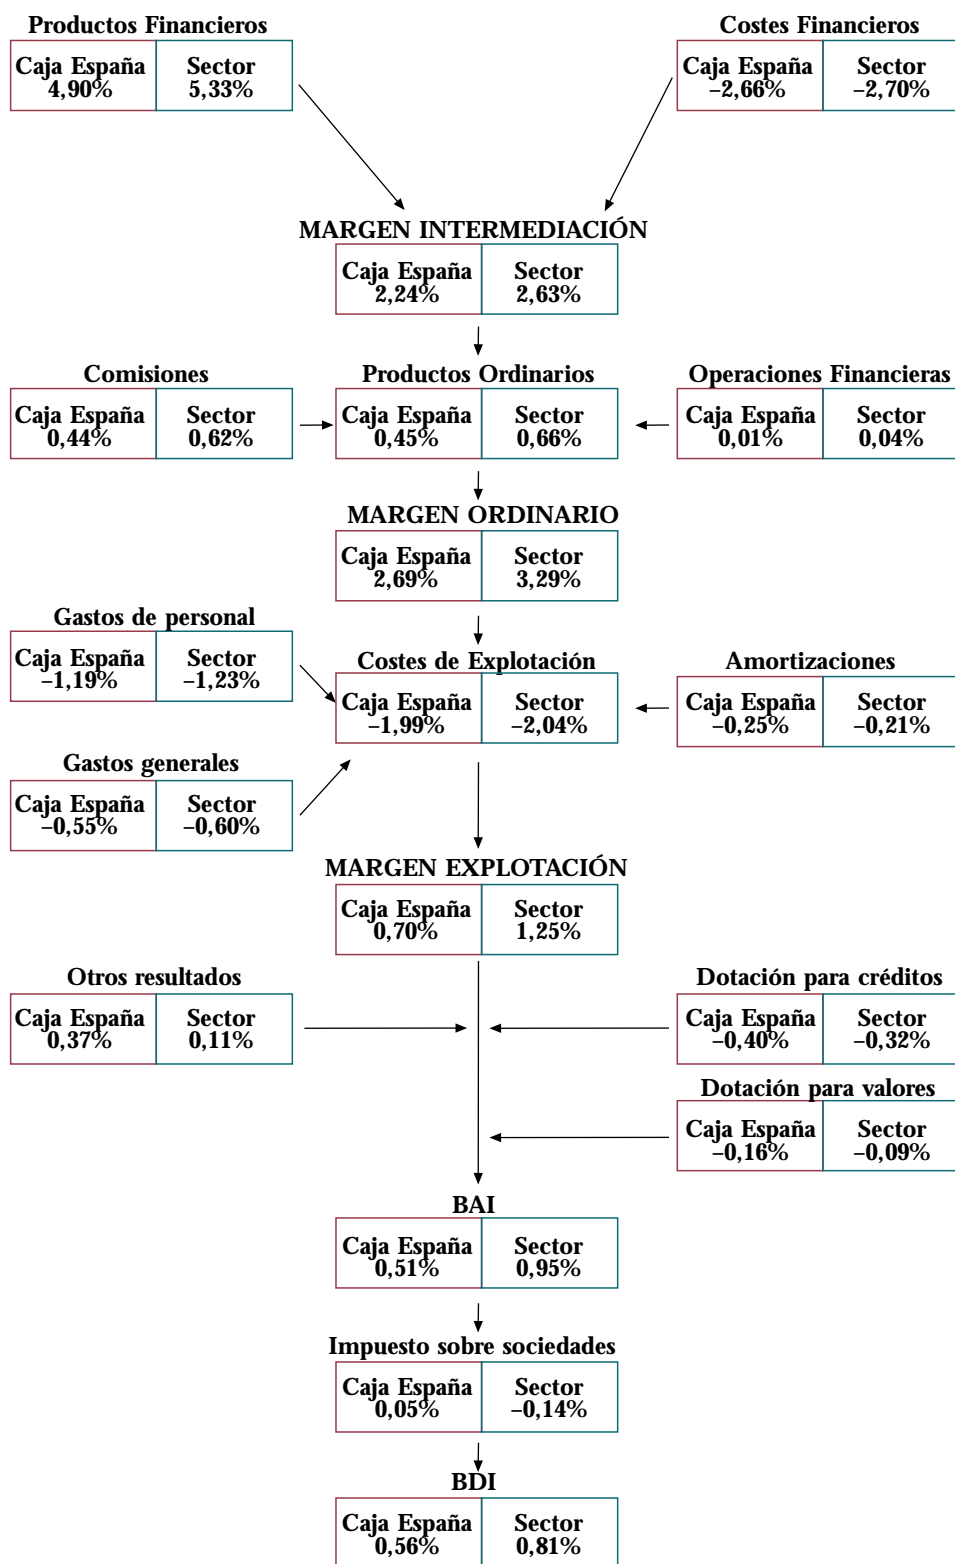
Productos Financieros

| Caja España 4,90% | Sector 5,33% |
|---|---|

Costes Financieros

| Caja España –2,66% | Sector –2,70% |
|---|---|

MARGEN INTERMEDIACIÓN

| Caja España 2,24% | Sector 2,63% |
|---|---|

Comisiones

| Caja España 0,44% | Sector 0,62% |
|---|---|

Productos Ordinarios

| Caja España 0,45% | Sector 0,66% |
|---|---|

Operaciones Financieras

| Caja España 0,01% | Sector 0,04% |
|---|---|

MARGEN ORDINARIO

| Caja España 2,69% | Sector 3,29% |
|---|---|

Gastos de personal

| Caja España –1,19% | Sector –1,23% |
|---|---|

Costes de Explotación

| Caja España –1,99% | Sector –2,04% |
|---|---|

Amortizaciones

| Caja España –0,25% | Sector –0,21% |
|---|---|

Gastos generales

| Caja España –0,55% | Sector –0,60% |
|---|---|

MARGEN EXPLOTACIÓN

| Caja España 0,70% | Sector 1,25% |
|---|---|

Otros resultados

| Caja España 0,37% | Sector 0,11% |
|---|---|

Dotación para créditos

| Caja España –0,40% | Sector –0,32% |
|---|---|

Dotación para valores

| Caja España –0,16% | Sector –0,09% |
|---|---|

BAI

| Caja España 0,51% | Sector 0,95% |
|---|---|

Impuesto sobre sociedades

| Caja España 0,05% | Sector –0,14% |
|---|---|

BDI

| Caja España 0,56% | Sector 0,81% |
|---|---|